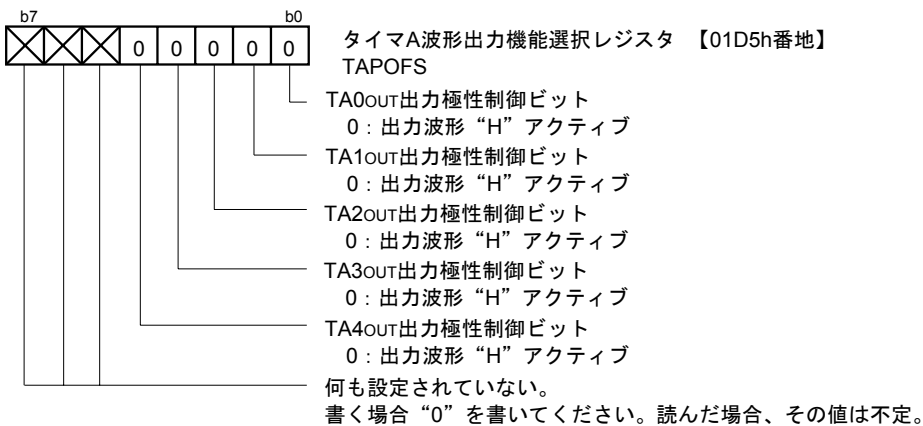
b7 b0

| | | | | | | | |
|---|---|---|---|---|---|---|---|
| | | | 0 | 0 | 0 | 0 | 0 |

タイマA波形出力機能選択レジスタ 【01D5h番地】
TAPOFS

TA0OUT出力極性制御ビット
0：出力波形“H”アクティブ

TA1OUT出力極性制御ビット
0：出力波形“H”アクティブ

TA2OUT出力極性制御ビット
0：出力波形“H”アクティブ

TA3OUT出力極性制御ビット
0：出力波形“H”アクティブ

TA4OUT出力極性制御ビット
0：出力波形“H”アクティブ

何も設定されていない。
書く場合“0”を書いてください。読んだ場合、その値は不定。